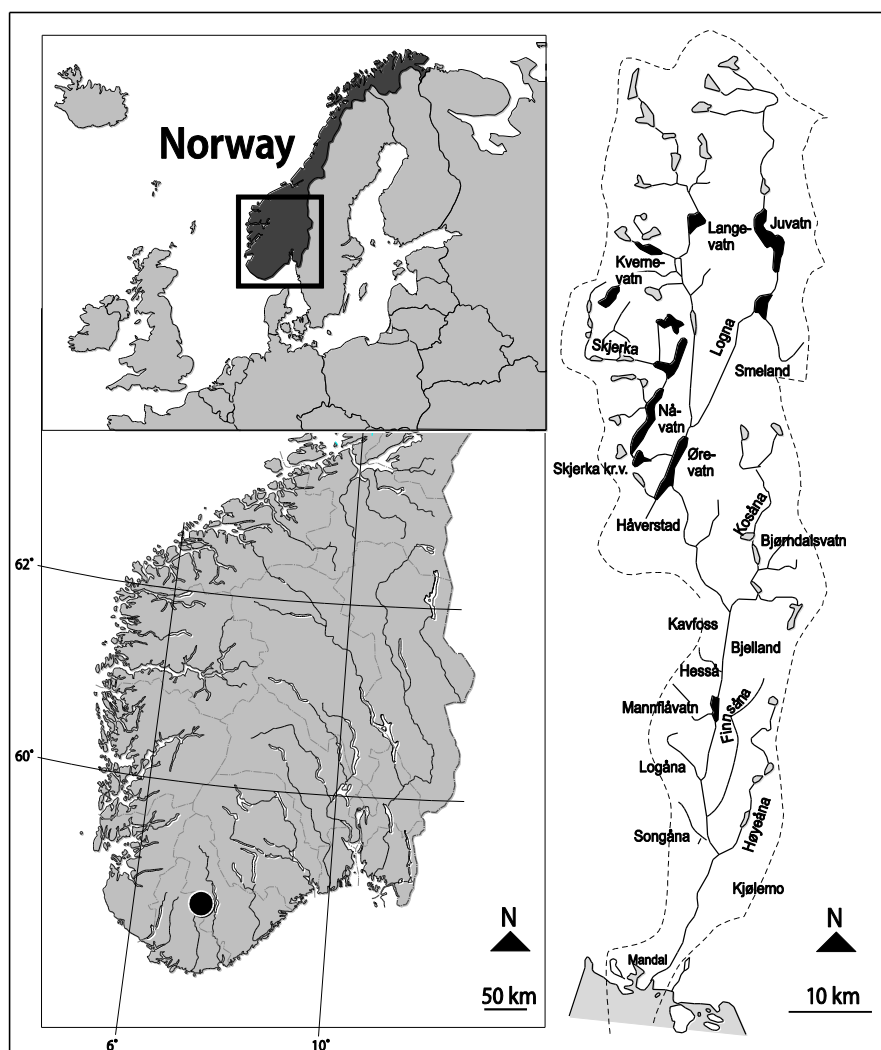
Norway

62°

60°

6°

10°

N

50 km

Lange-vatn

Juvatn

Kverne-vatn

Logna

Skjerka

Smeland

Nå-vatn

Øre-vatn

Skjerka kr.v.

Håverstad

Kosåna

Bjørndalsvatn

Kavfoss

Bjelland

Hesså

Mannflåvatn

Finnsåna

Logåna

Songåna

Høyeåna

Kjølemo

Mandal

N

10 km